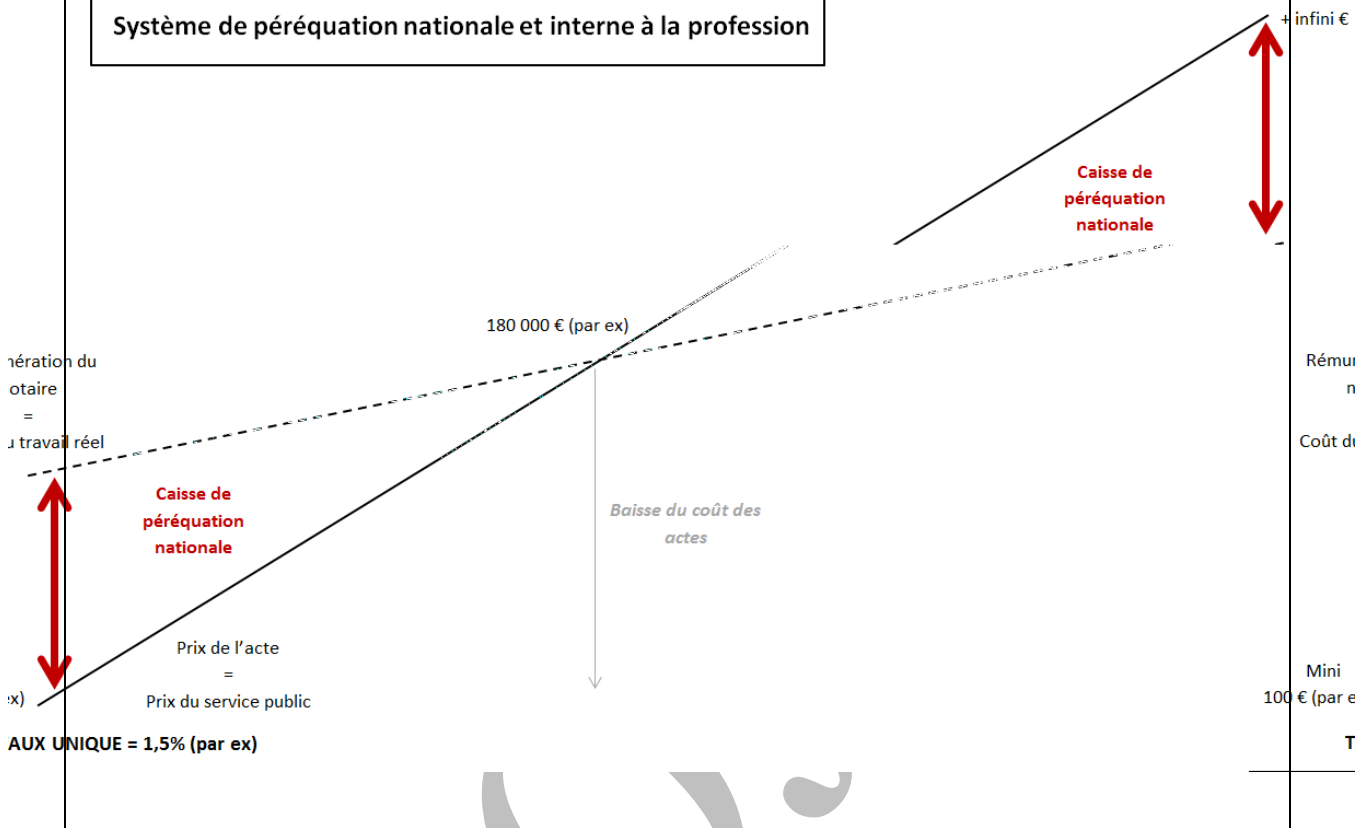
Système de péréquation nationale et interne à la profession

+ infini €

Caisse de péréquation nationale

180 000 € (par ex)

nération du
otaire
=
u travail réel

Rémun
n

Coût du

Caisse de péréquation nationale

Baisse du coût des actes

Prix de l'acte
=
Prix du service public

Mini
100 € (par e

x)

AUX UNIQUE = 1,5% (par ex)

T